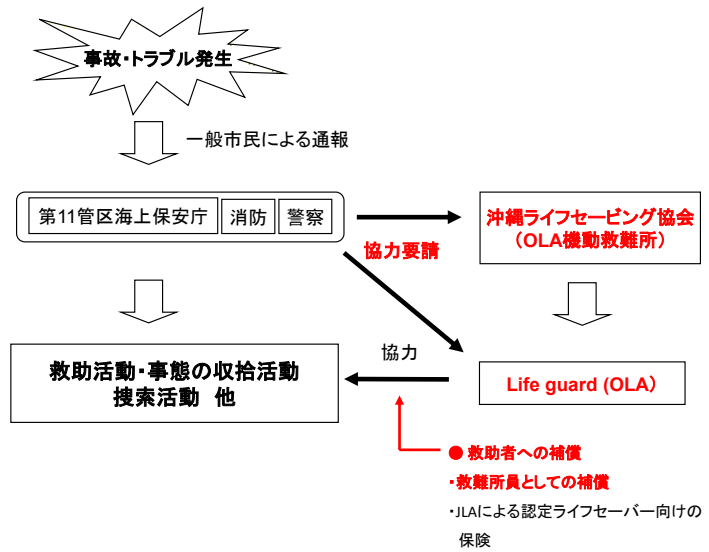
事故・トラブル発生

一般市民による通報

第11管区海上保安庁
消防
警察

沖縄ライフセービング協会
（OLA機動救難所）

協力要請

救助活動・事態の収拾活動
捜索活動　他

協力

Life guard (OLA)

● 救助者への補償
・救難所員としての補償
・JLAによる認定ライフセーバー向けの保険